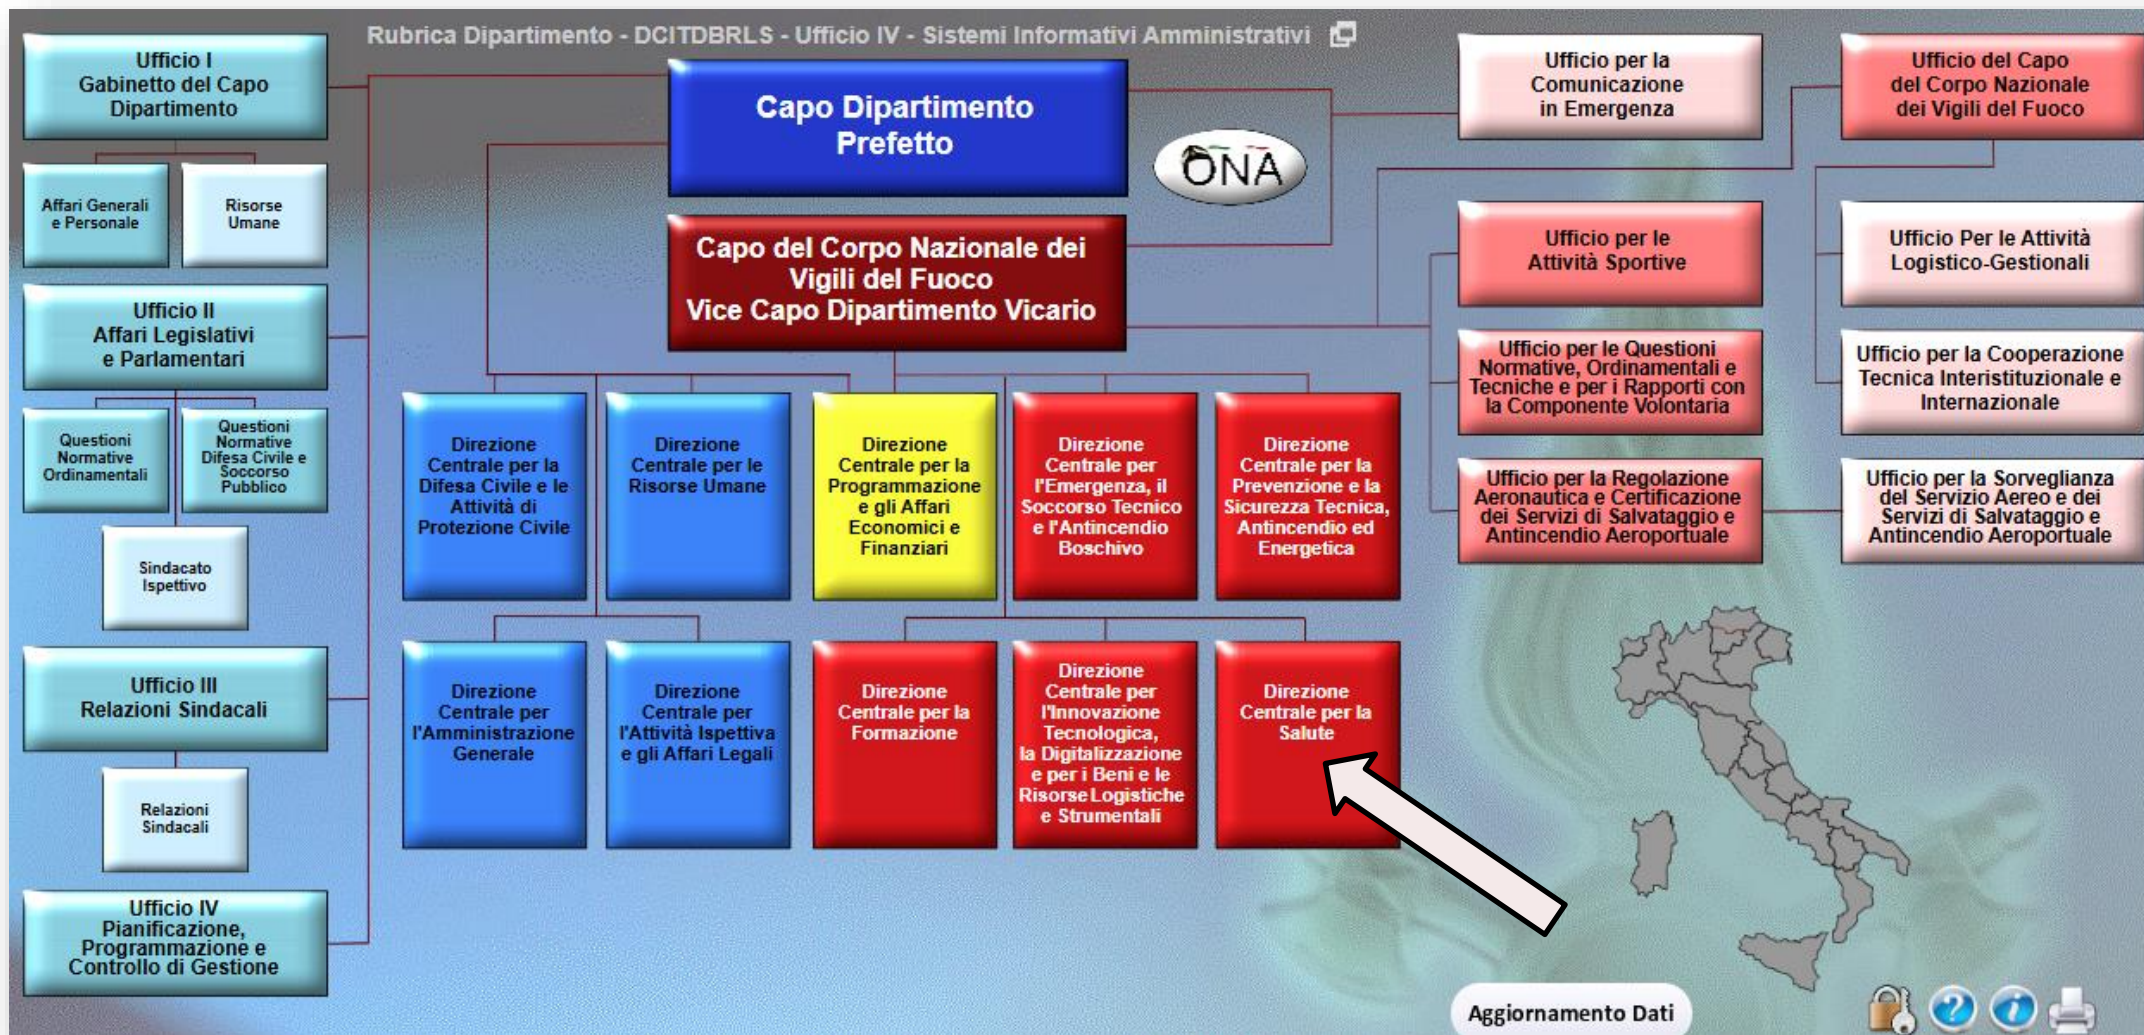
Rubrica Dipartimento - DCITDBRLS - Ufficio IV - Sistemi Informativi Amministrativi

Ufficio I
Gabinetto del Capo Dipartimento

Affari Generali e Personale

Risorse Umane

Ufficio II
Affari Legislativi e Parlamentari

Questioni Normative Ordinamentali

Questioni Normative Difesa Civile e Soccorso Pubblico

Sindacato Ispettivo

Ufficio III
Relazioni Sindacali

Relazioni Sindacali

Ufficio IV
Pianificazione, Programmazione e Controllo di Gestione

Capo Dipartimento
Prefetto

ONA

Capo del Corpo Nazionale dei Vigili del Fuoco
Vice Capo Dipartimento Vicario

Direzione Centrale per la Difesa Civile e le Attività di Protezione Civile

Direzione Centrale per le Risorse Umane

Direzione Centrale per la Programmazione e gli Affari Economici e Finanziari

Direzione Centrale per l'Emergenza, il Soccorso Tecnico e l'Antincendio Boschivo

Direzione Centrale per la Prevenzione e la Sicurezza Tecnica, Antincendio ed Energetica

Direzione Centrale per l'Amministrazione Generale

Direzione Centrale per l'Attività Ispettiva e gli Affari Legali

Direzione Centrale per la Formazione

Direzione Centrale per l'Innovazione Tecnologica, la Digitalizzazione e per i Beni e le Risorse Logistiche e Strumentali

Direzione Centrale per la Salute

Ufficio per la Comunicazione in Emergenza

Ufficio del Capo del Corpo Nazionale dei Vigili del Fuoco

Ufficio per le Attività Sportive

Ufficio Per le Attività Logistico-Gestionali

Ufficio per le Questioni Normative, Ordinamentali e Tecniche e per i Rapporti con la Componente Volontaria

Ufficio per la Cooperazione Tecnica Interistituzionale e Internazionale

Ufficio per la Regolazione Aeronautica e Certificazione dei Servizi di Salvataggio e Antincendio Aeroportuale

Ufficio per la Sorveglianza del Servizio Aereo e dei Servizi di Salvataggio e Antincendio Aeroportuale

Aggiornamento Dati